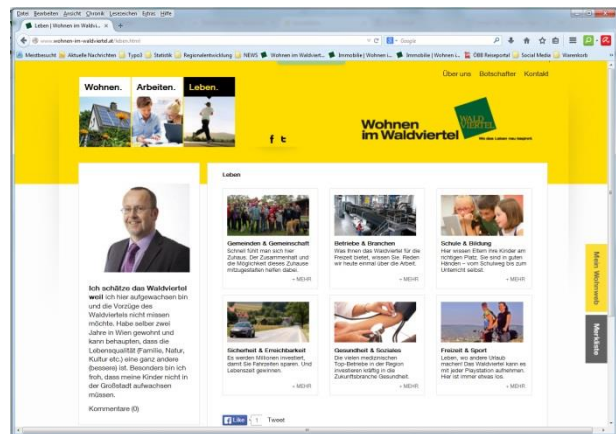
Datei Bearbeiten Ansicht Chronik Lesezeichen Extras Hilfe

Leben | Wohnen im Waldvi... ×

www.wohnen-im-waldviertel.at/leben.html

Google

Meistbesucht Aktuelle Nachrichten Typo3 Statistik Regionalentwicklung NEWS Wohnen im Waldviert... Immobilie | Wohnen i... Immobilie | Wohnen i... ÖBB Reiseportal Social Media Warenkorb

Über uns Botschafter Kontakt

Wohnen. Arbeiten. Leben.

f t

Wohnen im Waldviertel

WALD VIERTEL

Leben

Gemeinden & Gemeinschaft
Schnell fühlt man sich hier Zuhaus. Der Zusammenhalt und die Möglichkeit dieses Zuhause mitzugestalten helfen dabei.
» MEHR

Betriebe & Branchen
Was Ihnen das Waldviertel für die Freizeit bietet, wissen Sie. Reden wir heute einmal über die Arbeit.
» MEHR

Schule & Bildung
Hier wissen Eltern ihre Kinder am richtigen Platz. Sie sind in guten Händen – vom Schulweg bis zum Unterricht selbst.
» MEHR

Ich schätze das Waldviertel weil ich hier aufgewachsen bin und die Vorzüge des Waldviertels nicht missen möchte. Habe selber zwei Jahre in Wien gewohnt und kann behaupten, dass die Lebensqualität (Familie, Natur, Kultur etc.) eine ganz andere (bessere) ist. Besonders bin ich froh, dass meine Kinder nicht in der Großstadt aufwachsen müssen.

Kommentare (0)

Sicherheit & Erreichbarkeit
Es werden Millionen investiert, damit Sie Fahrzeiten sparen. Und Lebenszeit gewinnen.
» MEHR

Gesundheit & Soziales
Die vielen medizinischen Top-Betriebe in der Region investieren kräftig in die Zukunftsbranche Gesundheit.
» MEHR

Freizeit & Sport
Leben, wo andere Urlaub machen! Das Waldviertel kann es mit jeder Playstation aufnehmen. Hier ist immer etwas los.
» MEHR

Like 1 Tweet

Mein Wohnweb

Merkliste